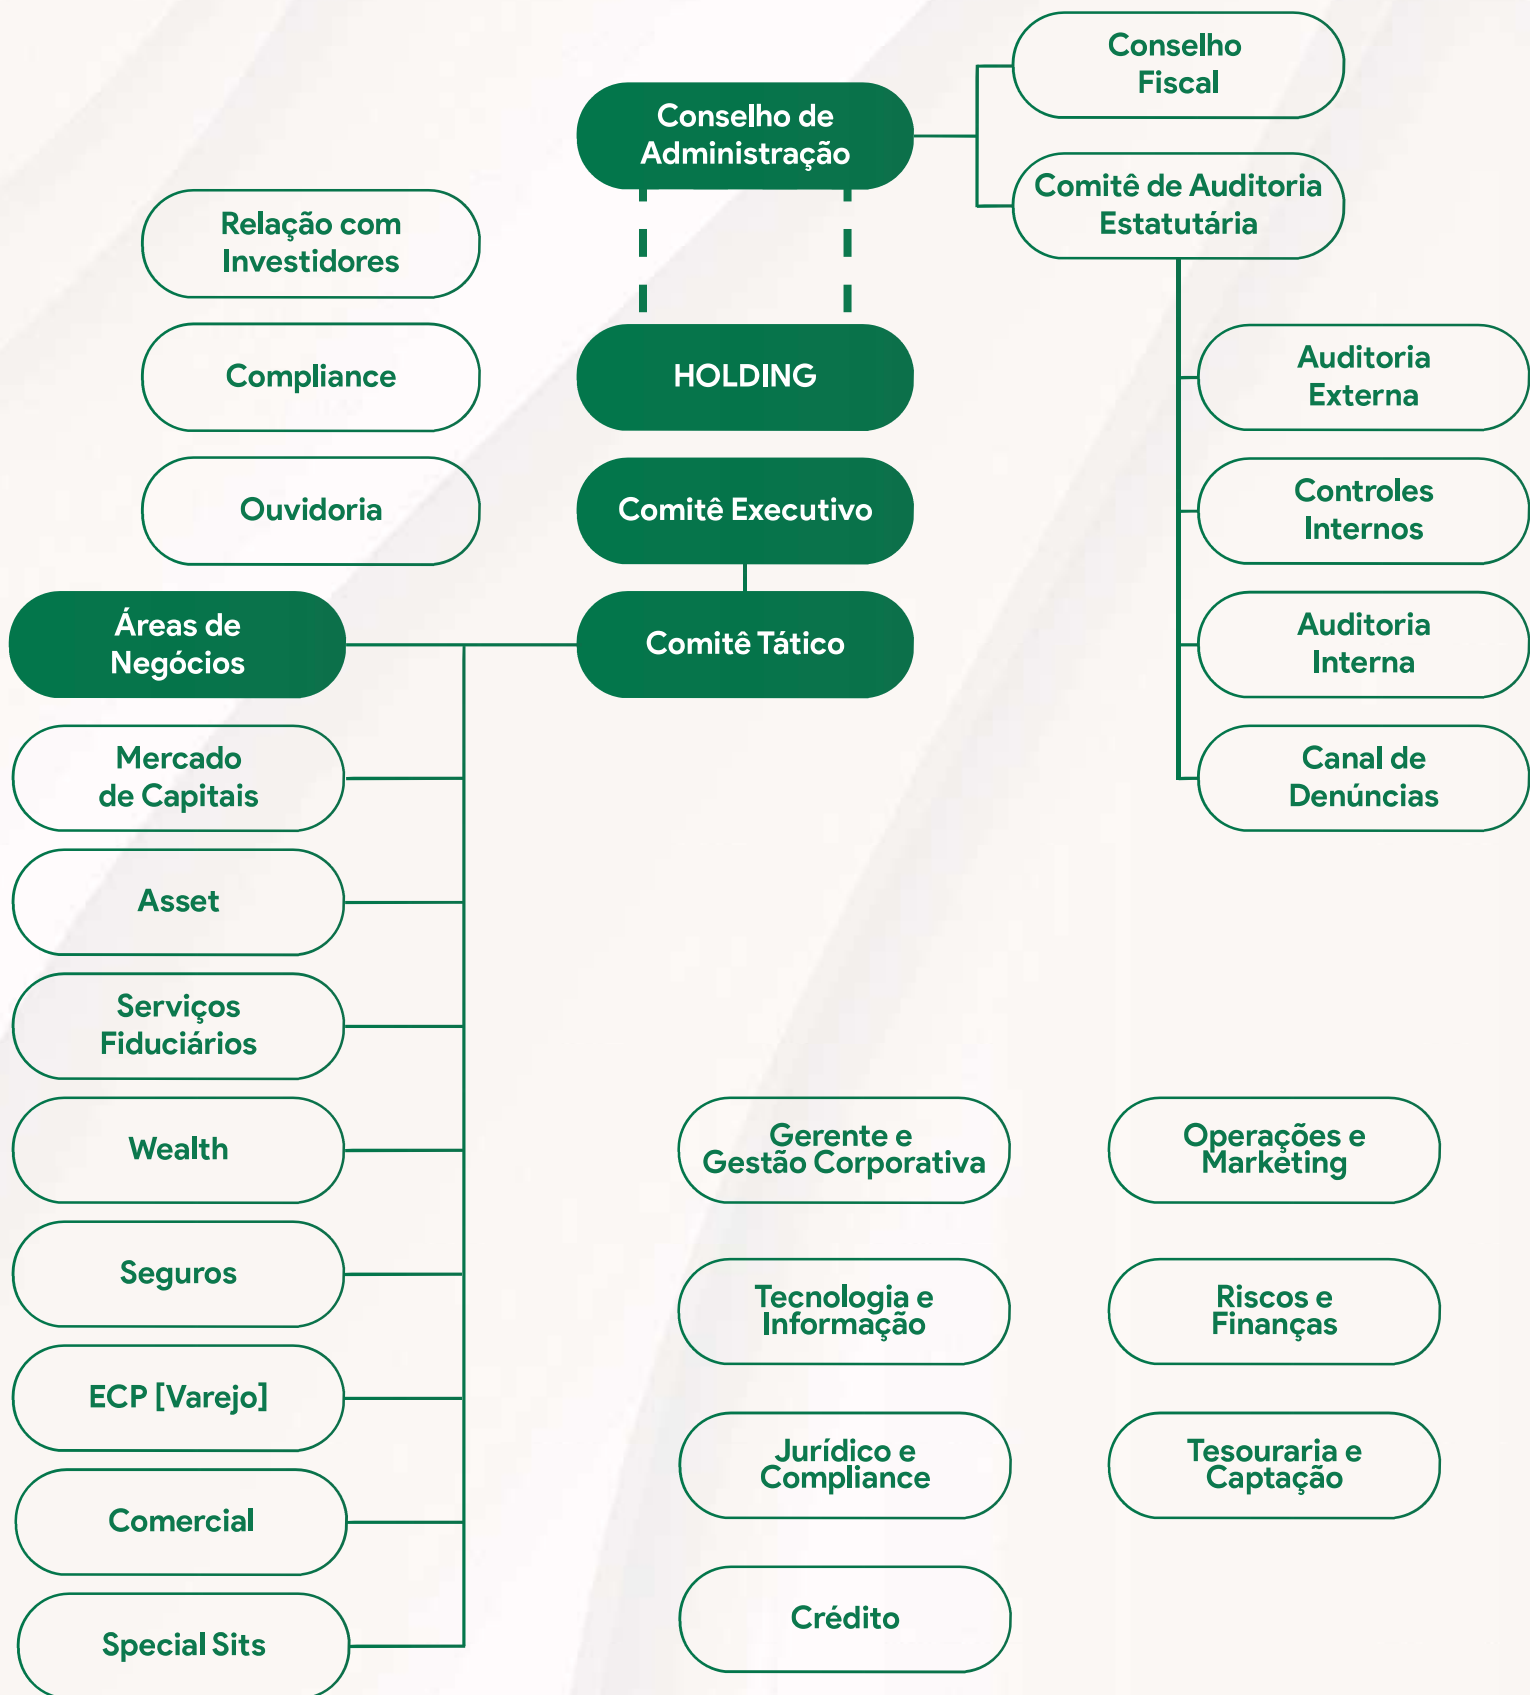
Conselho Fiscal

Conselho de Administração

Comitê de Auditoria Estatutária

Relação com Investidores

Compliance

Ouvidoria

HOLDING

Comitê Executivo

Auditoria Externa

Controles Internos

Auditoria Interna

Canal de Denúncias

Áreas de Negócios

Comitê Tático

Mercado de Capitais

Asset

Serviços Fiduciários

Wealth

Seguros

ECP [Varejo]

Comercial

Special Sits

Gerente e Gestão Corporativa

Operações e Marketing

Tecnologia e Informação

Riscos e Finanças

Jurídico e Compliance

Tesouraria e Captação

Crédito